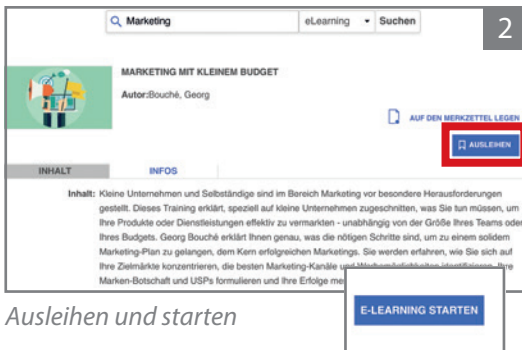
Marketing

eLearning

Suchen

2

MARKETING MIT KLEINEM BUDGET

Autor:Bouché, Georg

AUF DEN MERKZETTEL LEGEN

AUSLEIHEN

INHALT

INFOS

Inhalt: Kleine Unternehmen und Selbständige sind im Bereich Marketing vor besondere Herausforderungen gestellt. Dieses Training erklärt, speziell auf kleine Unternehmen zugeschnitten, was Sie tun müssen, um Ihre Produkte oder Dienstleistungen effektiv zu vermarkten - unabhängig von der Größe Ihres Teams oder Ihres Budgets. Georg Bouché erklärt Ihnen genau, was die nötigen Schritte sind, um zu einem soliden Marketing-Plan zu gelangen, dem Kern erfolgreichen Marketings. Sie werden erfahren, wie Sie sich auf Ihre Zielmärkte konzentrieren, die besten Marketing-Kanäle und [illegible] Marken-Botschaft und USPs formulieren und Ihre Erfolge me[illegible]

E-LEARNING STARTEN

Ausleihen und starten